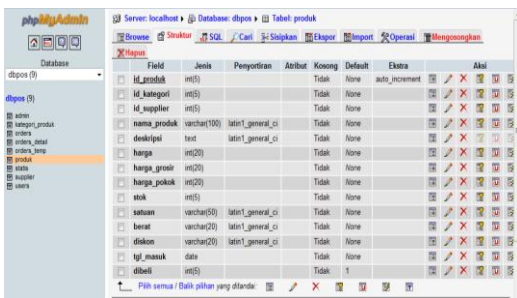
phpMyAdmin

Database
dbpos (9)

dbpos (9)

admin
kategori_produk
orders
orders_detail
orders_temp
produk
state
supplier
users

Server: localhost ▸ Database: dbpos ▸ Tabel: produk

Struktur | SQL | Cari | Sisipkan | Ekspor | Import | Operasi | Mengosongkan | Hapus

| Field | Jenis | Penyortiran | Atribut | Kosong | Default | Ekstra | Aksi |
|---|---|---|---|---|---|---|---|
| id_produk | int(5) | | | Tidak | None | auto_increment | |
| id_kategori | int(5) | | | Tidak | None | | |
| id_supplier | int(5) | | | Tidak | None | | |
| nama_produk | varchar(100) | latin1_general_ci | | Tidak | None | | |
| deskripsi | text | latin1_general_ci | | Tidak | None | | |
| harga | int(20) | | | Tidak | None | | |
| harga_grosir | int(20) | | | Tidak | None | | |
| harga_pokok | int(20) | | | Tidak | None | | |
| stok | int(5) | | | Tidak | None | | |
| satuan | varchar(50) | latin1_general_ci | | Tidak | None | | |
| berat | varchar(20) | latin1_general_ci | | Tidak | None | | |
| diskon | varchar(20) | latin1_general_ci | | Tidak | None | | |
| tgl_masuk | date | | | Tidak | None | | |
| dibeli | int(5) | | | Tidak | 1 | | |

Pilih semua / Balik pilihan yang ditandai: